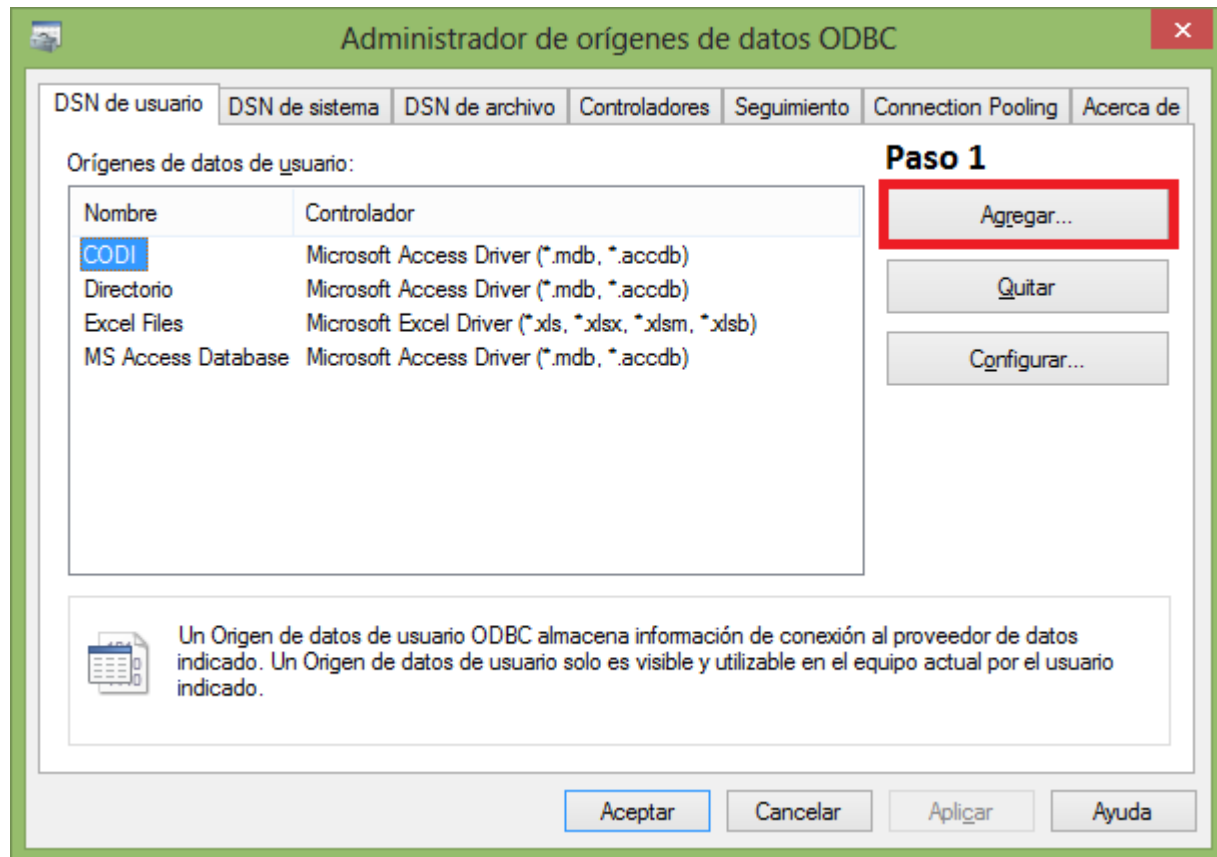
Administrador de orígenes de datos ODBC

DSN de usuario | DSN de sistema | DSN de archivo | Controladores | Seguimiento | Connection Pooling | Acerca de

Orígenes de datos de usuario:

Paso 1

| Nombre | Controlador |
|---|---|
| CODI | Microsoft Access Driver (*.mdb, *.accdb) |
| Directorio | Microsoft Access Driver (*.mdb, *.accdb) |
| Excel Files | Microsoft Excel Driver (*.xls, *.xlsx, *.xlsm, *.xlsb) |
| MS Access Database | Microsoft Access Driver (*.mdb, *.accdb) |

Agregar...

Quitar

Configurar...

Un Origen de datos de usuario ODBC almacena información de conexión al proveedor de datos indicado. Un Origen de datos de usuario solo es visible y utilizable en el equipo actual por el usuario indicado.

Aceptar | Cancelar | Aplicar | Ayuda